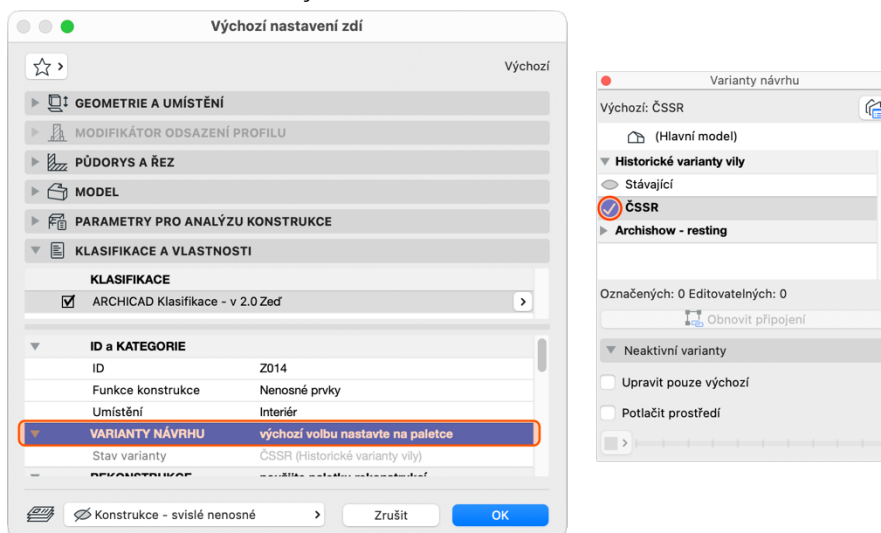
Výchozí nastavení zdí

Výchozí

GEOMETRIE A UMÍSTĚNÍ
MODIFIKÁTOR ODSAZENÍ PROFILU
PŮDORYS A ŘEZ
MODEL
PARAMETRY PRO ANALÝZU KONSTRUKCE
KLASIFIKACE A VLASTNOSTI

KLASIFIKACE
ARCHICAD Klasifikace - v 2.0 Zeď

| | |
|---|---|
| ID a KATEGORIE | |
| ID | Z014 |
| Funkce konstrukce | Nenosné prvky |
| Umístění | Interiér |
| VARIANTY NÁVRHU | výchozí volbu nastavte na paletce |
| Stav varianty | ČSSR (Historické varianty vily) |
| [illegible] | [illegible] |

Konstrukce - svislé nenosné
Zrušit
OK

Varianty návrhu
Výchozí: ČSSR
(Hlavní model)
Historické varianty vily
Stávající
ČSSR
Archishow - resting
Označených: 0 Editovatelných: 0
Obnovit připojení
Neaktivní varianty
Upravit pouze výchozí
Potlačit prostředí